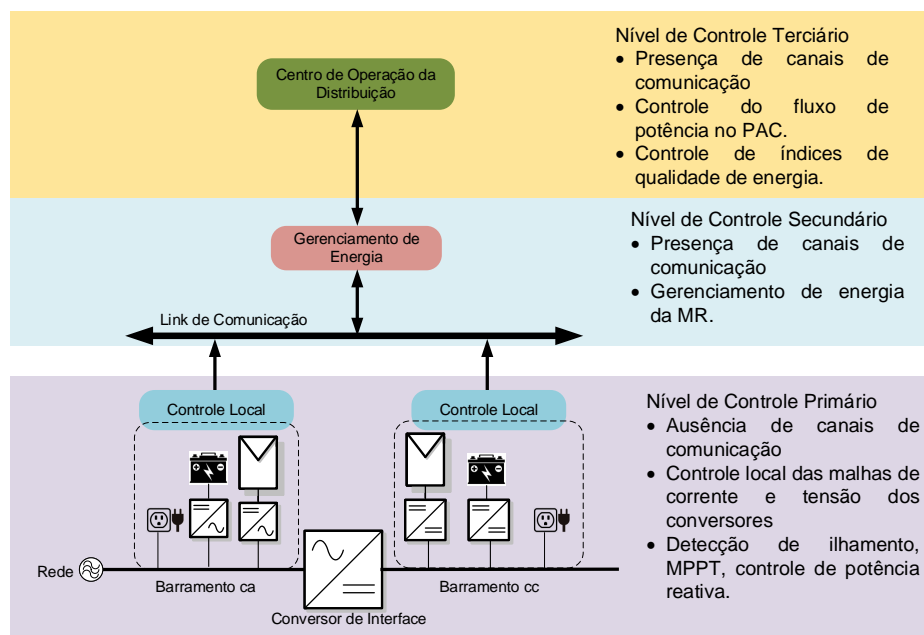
Centro de Operação da Distribuição

Nível de Controle Terciário
- Presença de canais de comunicação
- Controle do fluxo de potência no PAC.
- Controle de índices de qualidade de energia.

Gerenciamento de Energia

Nível de Controle Secundário
- Presença de canais de comunicação
- Gerenciamento de energia da MR.

Link de Comunicação

Controle Local

Controle Local

Nível de Controle Primário
- Ausência de canais de comunicação
- Controle local das malhas de corrente e tensão dos conversores
- Detecção de ilhamento, MPPT, controle de potência reativa.

Rede

Barramento ca

Barramento cc

Conversor de Interface